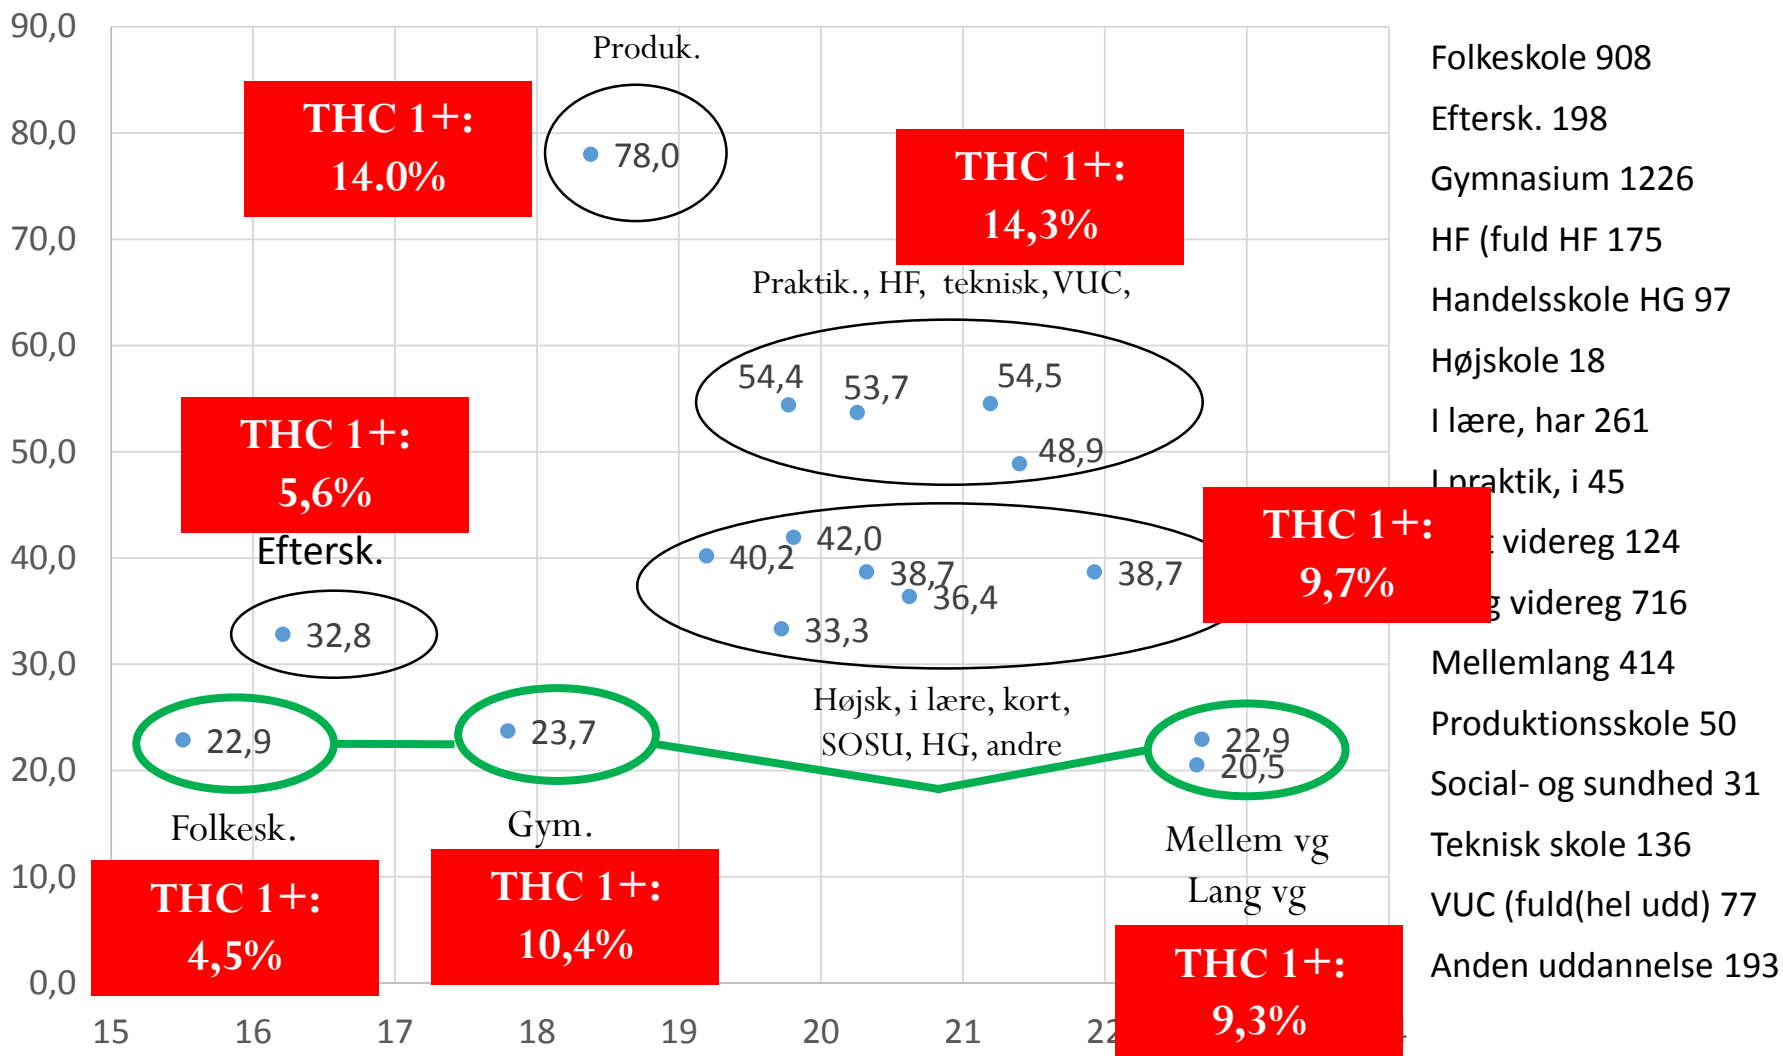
90,0
80,0
70,0
60,0
50,0
40,0
30,0
20,0
10,0
0,0

15 16 17 18 19 20 21 22

Produk.
78,0
THC 1+: 14.0%
THC 1+: 14,3%
Praktik., HF, teknisk, VUC,
54,4
53,7
54,5
48,9
THC 1+: 5,6%
Eftersk.
32,8
40,2
42,0
38,7
36,4
38,7
33,3
THC 1+: 9,7%
Højsk, i lære, kort, SOSU, HG, andre
22,9
23,7
22,9
20,5
Folkesk.
Gym.
Mellem vg
Lang vg
THC 1+: 4,5%
THC 1+: 10,4%
THC 1+: 9,3%

Folkeskole 908
Eftersk. 198
Gymnasium 1226
HF (fuld HF 175
Handelsskole HG 97
Højskole 18
I lære, har 261
I praktik, i 45
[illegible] videreg 124
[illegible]g videreg 716
Mellemlang 414
Produktionsskole 50
Social- og sundhed 31
Teknisk skole 136
VUC (fuld(hel udd) 77
Anden uddannelse 193